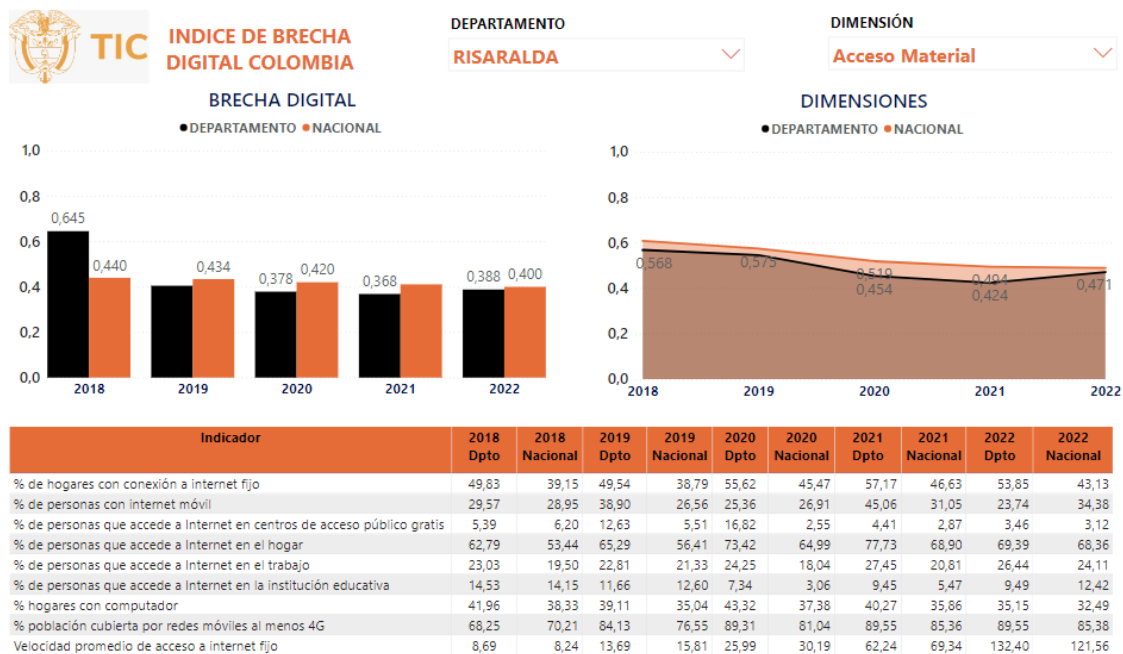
TIC

INDICE DE BRECHA DIGITAL COLOMBIA

DEPARTAMENTO
RISARALDA

DIMENSIÓN
Acceso Material

BRECHA DIGITAL
●DEPARTAMENTO ●NACIONAL

1,0
0,8
0,6
0,4
0,2
0,0

0,645
0,440
0,434
0,378
0,420
0,368
0,388
0,400

2018
2019
2020
2021
2022

DIMENSIONES
●DEPARTAMENTO ●NACIONAL

1,0
0,8
0,6
0,4
0,2
0,0

0,568
0,575
0,519
0,454
0,494
0,424
0,471

2018
2019
2020
2021
2022

| Indicador | 2018 Dpto | 2018 Nacional | 2019 Dpto | 2019 Nacional | 2020 Dpto | 2020 Nacional | 2021 Dpto | 2021 Nacional | 2022 Dpto | 2022 Nacional |
|---|---|---|---|---|---|---|---|---|---|---|
| % de hogares con conexión a internet fijo | 49,83 | 39,15 | 49,54 | 38,79 | 55,62 | 45,47 | 57,17 | 46,63 | 53,85 | 43,13 |
| % de personas con internet móvil | 29,57 | 28,95 | 38,90 | 26,56 | 25,36 | 26,91 | 45,06 | 31,05 | 23,74 | 34,38 |
| % de personas que accede a Internet en centros de acceso público gratis | 5,39 | 6,20 | 12,63 | 5,51 | 16,82 | 2,55 | 4,41 | 2,87 | 3,46 | 3,12 |
| % de personas que accede a Internet en el hogar | 62,79 | 53,44 | 65,29 | 56,41 | 73,42 | 64,99 | 77,73 | 68,90 | 69,39 | 68,36 |
| % de personas que accede a Internet en el trabajo | 23,03 | 19,50 | 22,81 | 21,33 | 24,25 | 18,04 | 27,45 | 20,81 | 26,44 | 24,11 |
| % de personas que accede a Internet en la institución educativa | 14,53 | 14,15 | 11,66 | 12,60 | 7,34 | 3,06 | 9,45 | 5,47 | 9,49 | 12,42 |
| % hogares con computador | 41,96 | 38,33 | 39,11 | 35,04 | 43,32 | 37,38 | 40,27 | 35,86 | 35,15 | 32,49 |
| % población cubierta por redes móviles al menos 4G | 68,25 | 70,21 | 84,13 | 76,55 | 89,31 | 81,04 | 89,55 | 85,36 | 89,55 | 85,38 |
| Velocidad promedio de acceso a internet fijo | 8,69 | 8,24 | 13,69 | 15,81 | 25,99 | 30,19 | 62,24 | 69,34 | 132,40 | 121,56 |